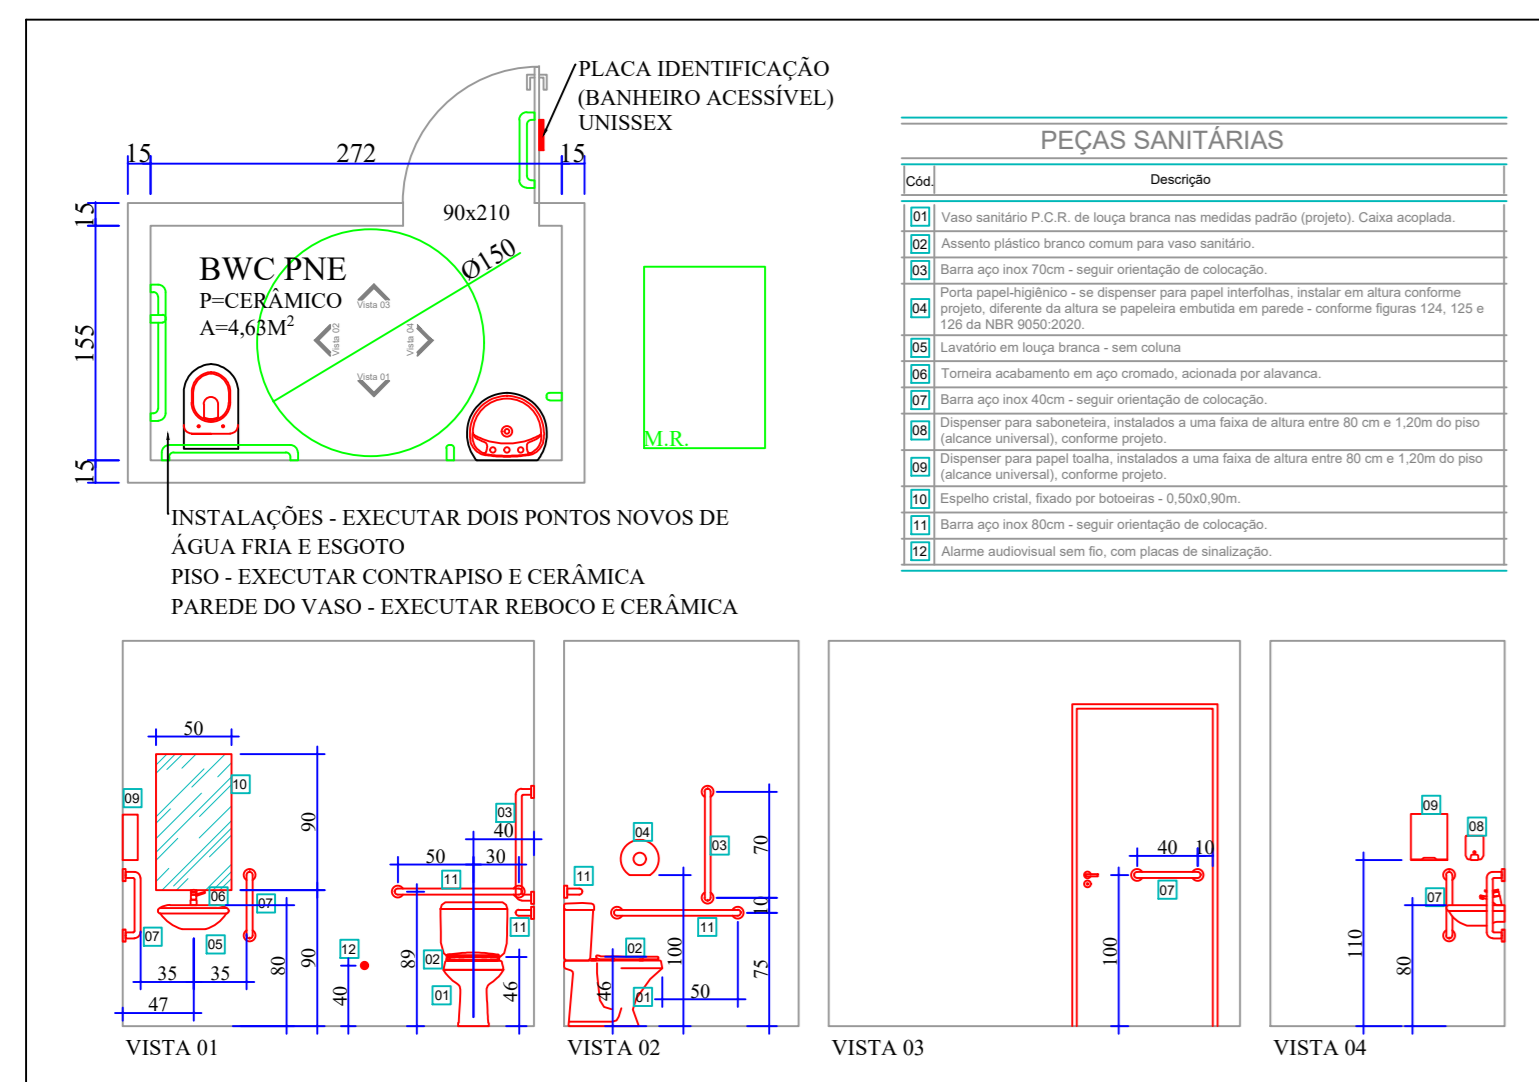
PLACA IDENTIFICAÇÃO
(BANHEIRO ACESSÍVEL)
UNISSEX

15 272 15

15
155
15

90x210
Ø150

BWC PNE
P=CERÂMICO
A=4,63M$^2$

Vista 03
Vista 02
Vista 04
Vista 01

M.R.

INSTALAÇÕES - EXECUTAR DOIS PONTOS NOVOS DE ÁGUA FRIA E ESGOTO
PISO - EXECUTAR CONTRAPISO E CERÂMICA
PAREDE DO VASO - EXECUTAR REBOCO E CERÂMICA

PEÇAS SANITÁRIAS

| Cód. | Descrição |
|---|---|
| 01 | Vaso sanitário P.C.R. de louça branca nas medidas padrão (projeto). Caixa acoplada. |
| 02 | Assento plástico branco comum para vaso sanitário. |
| 03 | Barra aço inox 70cm - seguir orientação de colocação. |
| 04 | Porta papel-higiênico - se dispenser para papel interfolhas, instalar em altura conforme projeto, diferente da altura se papeleira embutida em parede - conforme figuras 124, 125 e 126 da NBR 9050:2020. |
| 05 | Lavatório em louça branca - sem coluna |
| 06 | Torneira acabamento em aço cromado, acionada por alavanca. |
| 07 | Barra aço inox 40cm - seguir orientação de colocação. |
| 08 | Dispenser para saboneteira, instalados a uma faixa de altura entre 80 cm e 1,20m do piso (alcance universal), conforme projeto. |
| 09 | Dispenser para papel toalha, instalados a uma faixa de altura entre 80 cm e 1,20m do piso (alcance universal), conforme projeto. |
| 10 | Espelho cristal, fixado por botoeiras - 0,50x0,90m. |
| 11 | Barra aço inox 80cm - seguir orientação de colocação. |
| 12 | Alarme audiovisual sem fio, com placas de sinalização. |

50
09 10 06 07 07 05
90 90 80
35 35
47
12
40
50 30 40
03 11 11 02 01
89 46

04 03 11 11 02 01
70 10 100 75 46 50

40 10
07
100

09 08 07
110 80

VISTA 01
VISTA 02
VISTA 03
VISTA 04